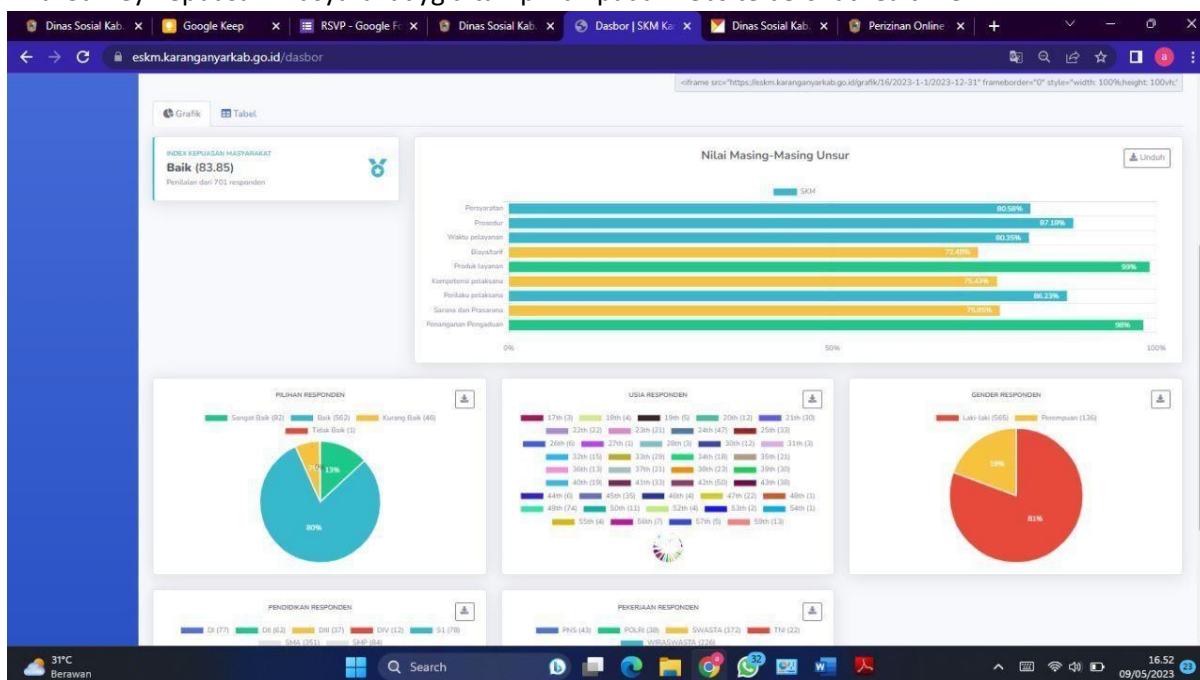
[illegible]

Dinas Sosial Kab. ×
Google Keep ×
RSVP - Google F ×
Dinas Sosial Kab. ×
Dasbor | SKM Ka ×
Dinas Sosial Kab. ×
Perizinan Online ×
+

eskm.karanganyarkab.go.id/dasbor

<iframe src="https://eskm.karanganyarkab.go.id/grafik/16/2023-1-1/2023-12-31" frameborder="0" style="width: 100%;height: 100vh;

Grafik
Tabel

INDEX KEPUASAN MASYARAKAT
Baik (83.85)
Penilaian dari 701 responden

Nilai Masing-Masing Unsur
Unduh

SKM

Persyaratan 80.58%
Prosedur 87.18%
Waktu pelayanan 80.35%
Biaya/tarif 72.48%
Produk layanan 99%
Kompetensi pelaksana 75.43%
Perilaku pelaksana 86.23%
Sarana dan Prasarana 75.85%
Penanganan Pengaduan 98%

0% 50% 100%

PILIHAN RESPONDEN
Sangat Baik (92) Baik (562) Kurang Baik (46) Tidak Baik (1)
7% 13% 80%

USIA RESPONDEN
17th (3) 18th (4) 19th (5) 20th (12) 21th (30) 22th (22) 23th (21) 24th (47) 25th (33) 26th (6) 27th (1) 28th (3) 30th (12) 31th (3) 32th (15) 33th (29) 34th (18) 35th (21) 36th (13) 37th (11) 38th (23) 39th (30) 40th (19) 41th (33) 42th (50) 43th (38) 44th (6) 45th (35) 46th (4) 47th (22) 48th (1) 49th (74) 50th (11) 52th (4) 53th (2) 54th (1) 55th (4) 56th (7) 57th (5) 59th (13)

GENDER RESPONDEN
Laki-laki (565) Perempuan (136)
19% 81%

PENDIDIKAN RESPONDEN
DI (77) DII (62) DIII (37) DIV (12) S1 (78) SMA (351) SMP (84)

PEKERJAAN RESPONDEN
PNS (43) POLRI (38) SWASTA (372) TNI (22) WIRASWASTA (226)

31°C
Berawan
Search
16.52
09/05/2023